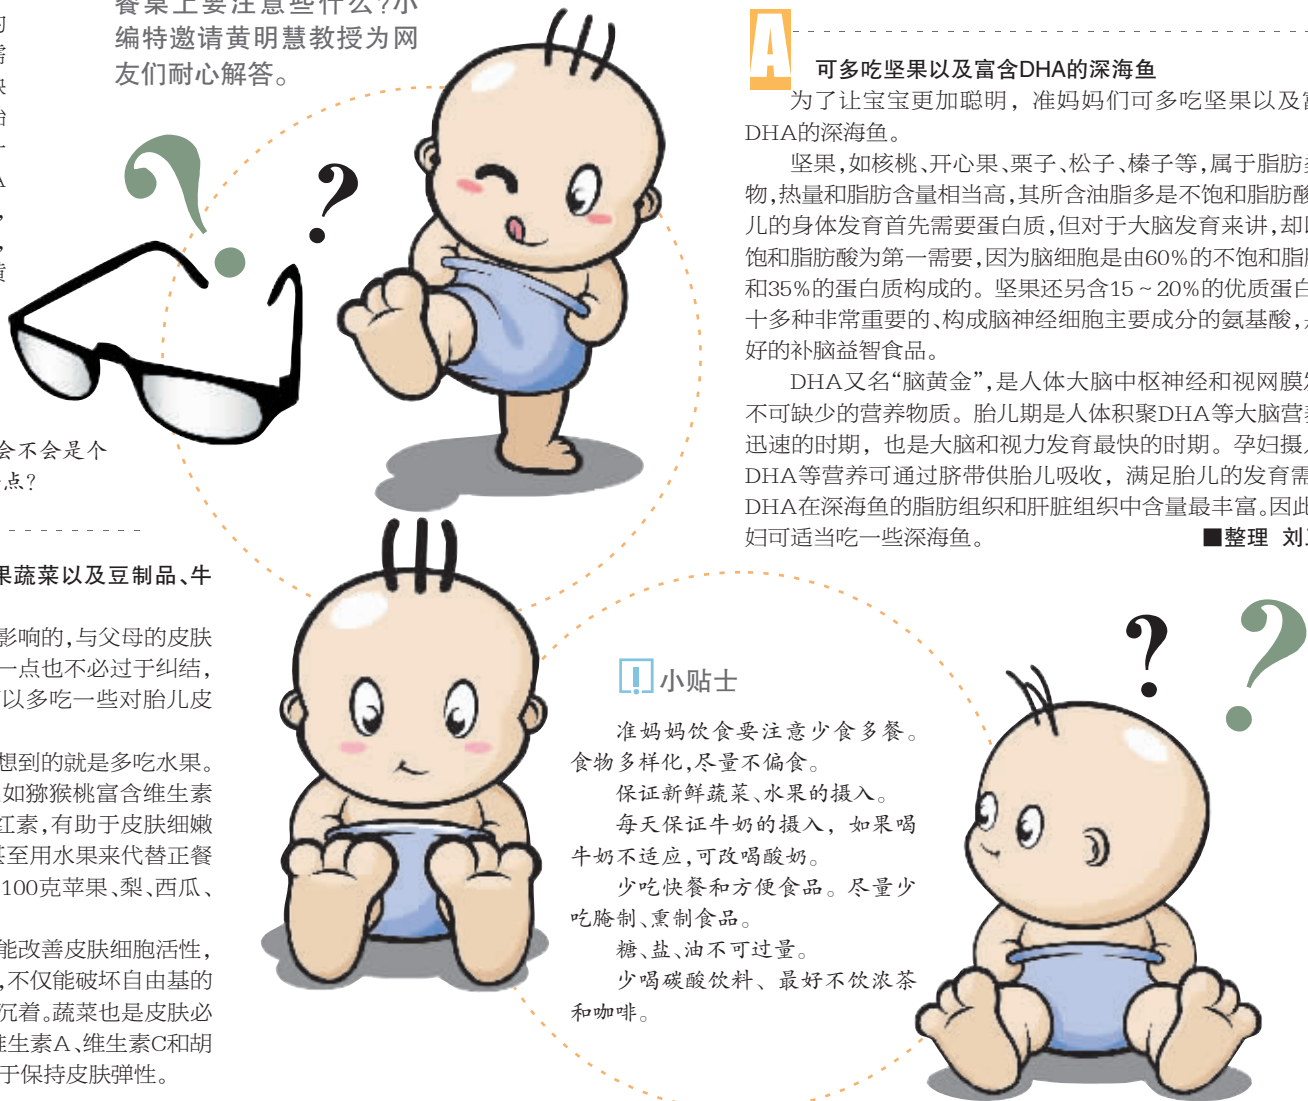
餐桌上要注意些什么?小编特邀请黄明慧教授为网友们耐心解答。

会不会是个
点?

果蔬菜以及豆制品、牛

影响的,与父母的皮肤
一点也不必过于纠结,
以多吃一些对胎儿皮

想到的就是多吃水果。
如猕猴桃富含维生素
工素,有助于皮肤细嫩
甚至用水果来代替正餐
100克苹果、梨、西瓜、

能改善皮肤细胞活性,
,不仅能破坏自由基的
沉着。蔬菜也是皮肤必
推生素A、维生素C和胡
于保持皮肤弹性。

A 可多吃坚果以及富含DHA的深海鱼

为了让宝宝更加聪明,准妈妈们可多吃坚果以及富
DHA的深海鱼。

坚果,如核桃、开心果、栗子、松子、榛子等,属于脂肪
物,热量和脂肪含量相当高,其所含油脂多是不饱和脂肪酸
儿的身体发育首先需要蛋白质,但对于大脑发育来讲,却
饱和脂肪酸为第一需要,因为脑细胞是由60%的不饱和脂
和35%的蛋白质构成的。坚果还另含15~20%的优质蛋白
十多种非常重要的、构成脑神经细胞主要成分的氨基酸,
好的补脑益智食品。

DHA又名“脑黄金”,是人体大脑中枢神经和视网膜
不可缺少的营养物质。胎儿期是人体积聚DHA等大脑营
迅速的时期,也是大脑和视力发育最快的时期。孕妇摄
DHA等营养可通过脐带供胎儿吸收,满足胎儿的发育需
DHA在深海鱼的脂肪组织和肝脏组织中含量最丰富。因此
妇可适当吃一些深海鱼。 ■整理 刘

小贴士

准妈妈饮食要注意少食多餐。食物多样化,尽量不偏食。

保证新鲜蔬菜、水果的摄入。

每天保证牛奶的摄入,如果喝牛奶不适应,可改喝酸奶。

少吃快餐和方便食品。尽量少吃腌制、熏制食品。

糖、盐、油不可过量。

少喝碳酸饮料、最好不饮浓茶和咖啡。